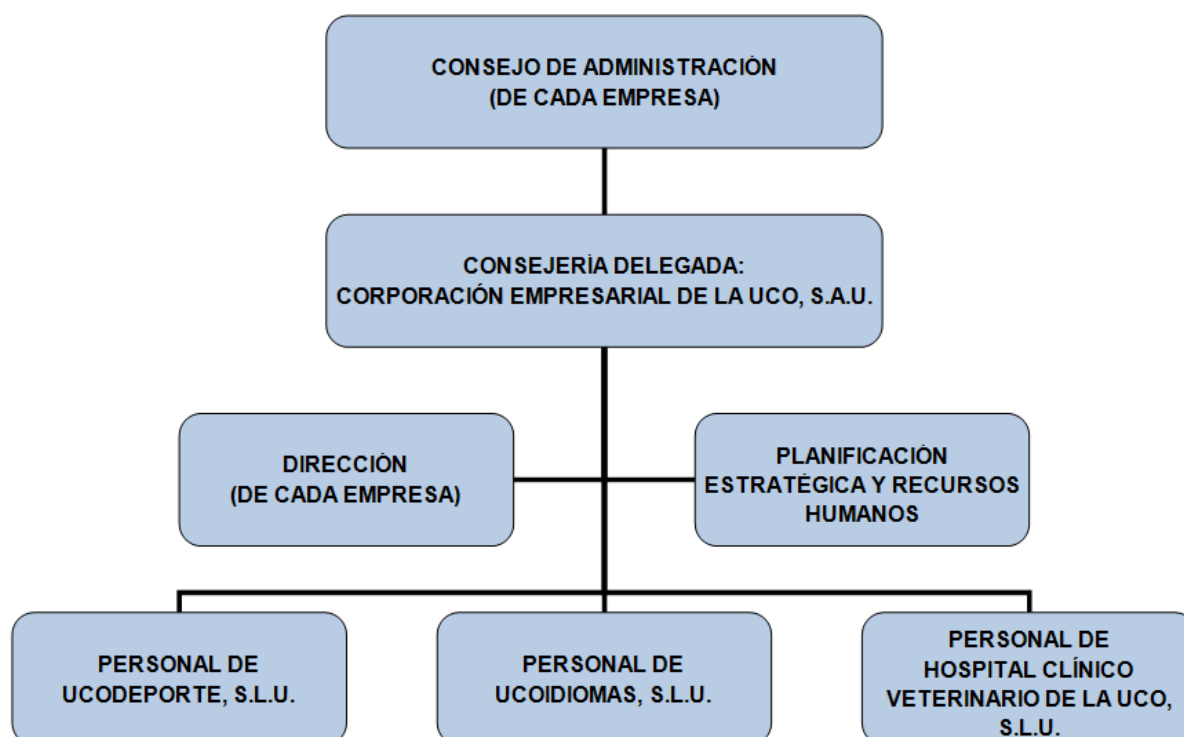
CONSEJO DE ADMINISTRACIÓN
(DE CADA EMPRESA)

CONSEJERÍA DELEGADA:
CORPORACIÓN EMPRESARIAL DE LA UCO, S.A.U.

DIRECCIÓN
(DE CADA EMPRESA)

PLANIFICACIÓN ESTRATÉGICA Y RECURSOS HUMANOS

PERSONAL DE UCODEPORTE, S.L.U.

PERSONAL DE UCOIDIOMAS, S.L.U.

PERSONAL DE HOSPITAL CLÍNICO VETERINARIO DE LA UCO, S.L.U.